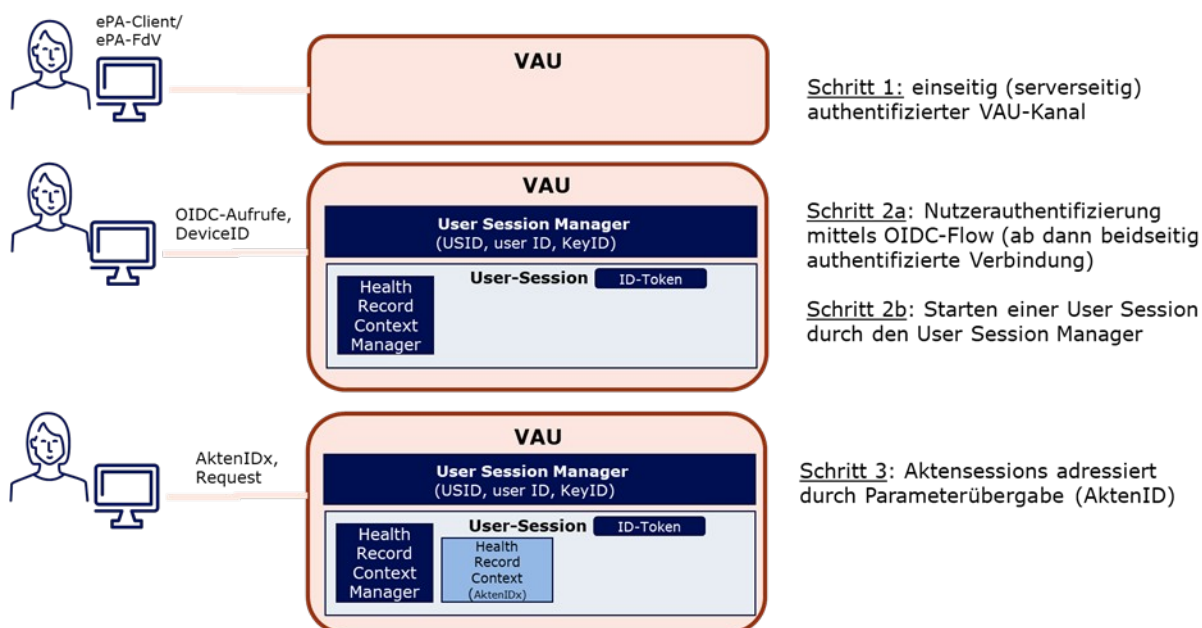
ePA-Client/
ePA-FdV

VAU

Schritt 1: einseitig (serverseitig) authentifizierter VAU-Kanal

OIDC-Aufrufe,
DeviceID

VAU

User Session Manager
(USID, user ID, KeyID)

User-Session

ID-Token

Health Record Context Manager

Schritt 2a: Nutzerauthentifizierung mittels OIDC-Flow (ab dann beidseitig authentifizierte Verbindung)

Schritt 2b: Starten einer User Session durch den User Session Manager

AktenIDx,
Request

VAU

User Session Manager
(USID, user ID, KeyID)

User-Session

ID-Token

Health Record Context Manager

Health Record Context (AktenIDx)

Schritt 3: Aktensessions adressiert durch Parameterübergabe (AktenID)